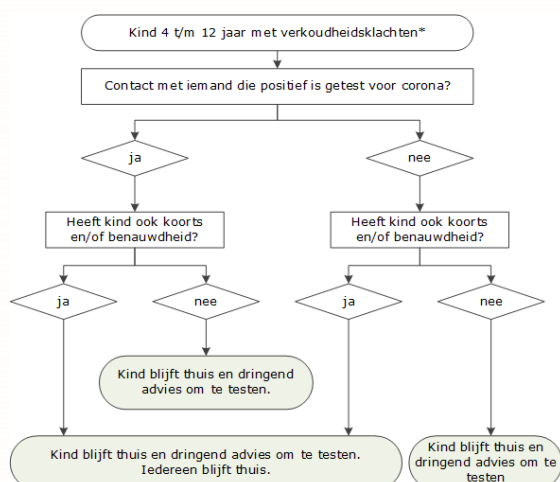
Kind 4 t/m 12 jaar met verkoudheidsklachten*

Contact met iemand die positief is getest voor corona?

ja

nee

Heeft kind ook koorts en/of benauwdheid?

Heeft kind ook koorts en/of benauwdheid?

ja

nee

ja

nee

Kind blijft thuis en dringend advies om te testen.

Kind blijft thuis en dringend advies om te testen. Iedereen blijft thuis.

Kind blijft thuis en dringend advies om te testen